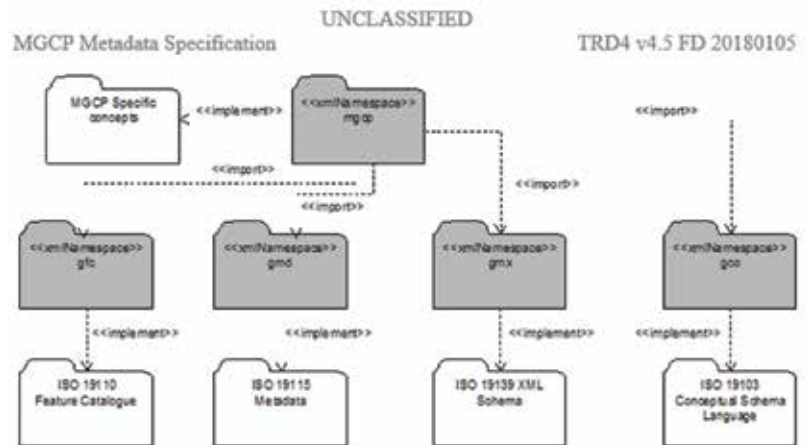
UNCLASSIFIED

MGCP Metadata Specification

TRD4 v4.5 FD 20180105

MGCP Specific concepts

<<implement>>

<<xmlNamespace>> mgcp

<<import>>

<<import>>

<<import>>

<<import>>

<<xmlNamespace>> gfc

<<xmlNamespace>> gmd

<<xmlNamespace>> gmx

<<xmlNamespace>> gco

<<implement>>

<<implement>>

<<implement>>

<<implement>>

ISO 19110 Feature Catalogue

ISO 19115 Metadata

ISO 19139 XML Schema

ISO 19103 Conceptual Schema Language